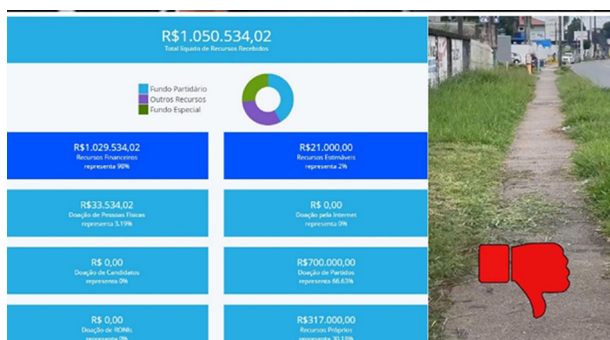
R$1.050.534,02
Total líquido de Recursos Recebidos

Fundo Partidário
Outros Recursos
Fundo Especial

R$1.029.534,02
Recursos Financeiros
representa 98%

R$21.000,00
Recursos Estimáveis
representa 2%

R$33.534,02
Doação de Pessoas Físicas
representa 3.19%

R$ 0,00
Doação pela Internet
representa 0%

R$ 0,00
Doação de Candidatos
representa 0%

R$700.000,00
Doação de Partidos
representa 66.63%

R$ 0,00
Doação de RONIs
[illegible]

R$317.000,00
Recursos Próprios
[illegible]